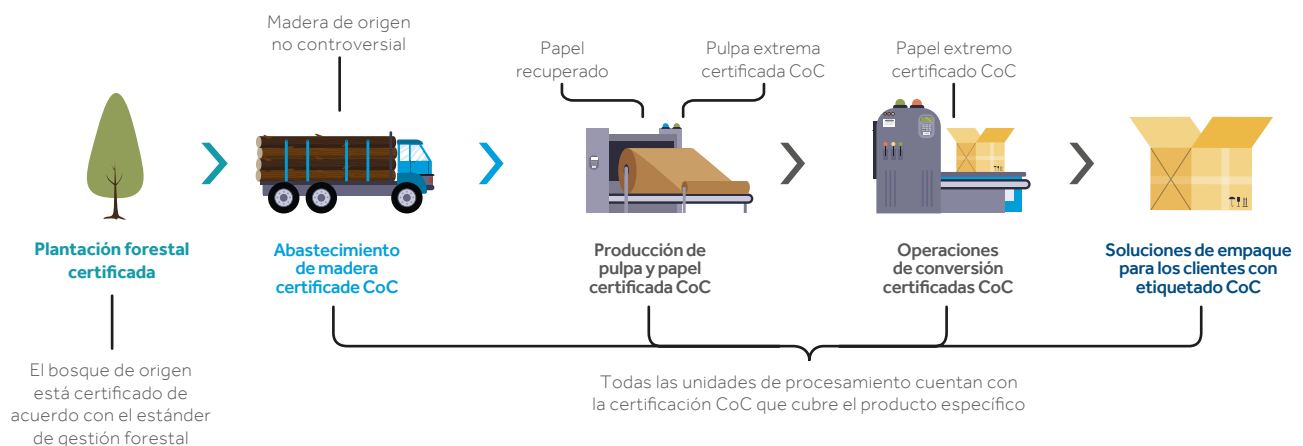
Madera de origen no controversial

Papel recuperado

Pulpa extrema certificada CoC

Papel extremo certificado CoC

Plantación forestal certificada

Abastecimiento de madera certificade CoC

Producción de pulpa y papel certificada CoC

Operaciones de conversión certificadas CoC

Soluciones de empaque para los clientes con etiquetado CoC

El bosque de origen está certificado de acuerdo con el estánder de gestión forestal

Todas las unidades de procesamiento cuentan con la certificación CoC que cubre el producto específico